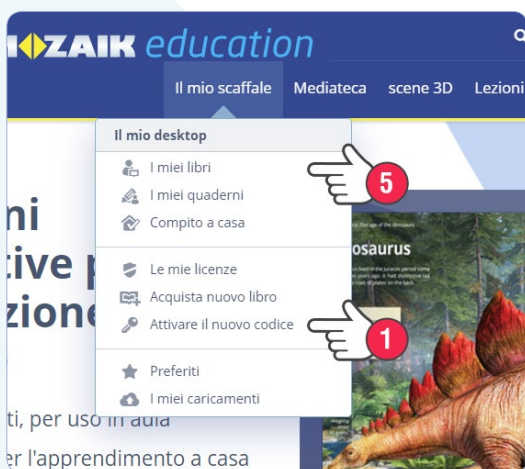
MOZAIK education

Il mio scaffale
Mediateca
scene 3D
Lezioni

Il mio desktop
I miei libri
I miei quaderni
Compito a casa
Le mie licenze
Acquista nuovo libro
Attivare il nuovo codice
Preferiti
I miei caricamenti

5
1

ni
tive p
zione

ti, per uso in aula
r l'apprendimento a casa

osaurus